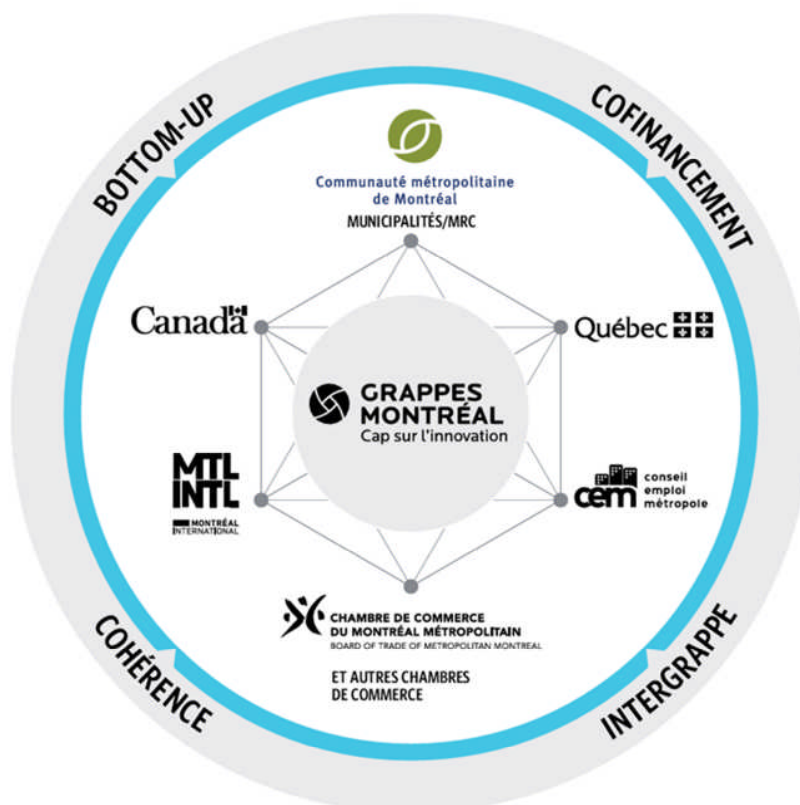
BOTTOM-UP

COFINANCEMENT

Communauté métropolitaine de Montréal

MUNICIPALITÉS/MRC

Canada

Québec

GRAPPES MONTRÉAL
Cap sur l'innovation

MTL INTL
MONTRÉAL INTERNATIONAL

cem conseil emploi métropole

CHAMBRE DE COMMERCE DU MONTRÉAL MÉTROPOLITAIN
BOARD OF TRADE OF METROPOLITAN MONTREAL

ET AUTRES CHAMBRES DE COMMERCE

COHÉRENCE

INTERGRAPPE